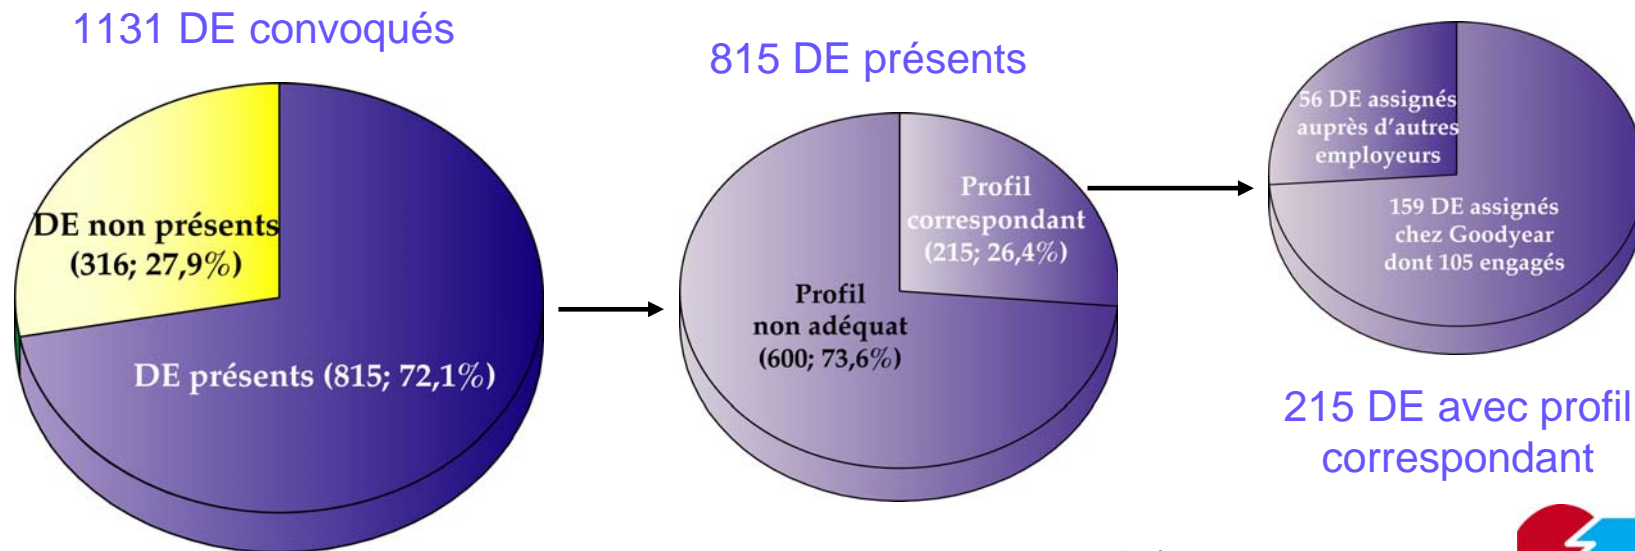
1131 DE convoqués

DE non présents (316; 27,9%)

DE présents (815; 72,1%)

815 DE présents

Profil correspondant (215; 26,4%)

Profil non adéquat (600; 73,6%)

56 DE assignés auprès d'autres employeurs

159 DE assignés chez Goodyear dont 105 engagés

215 DE avec profil correspondant